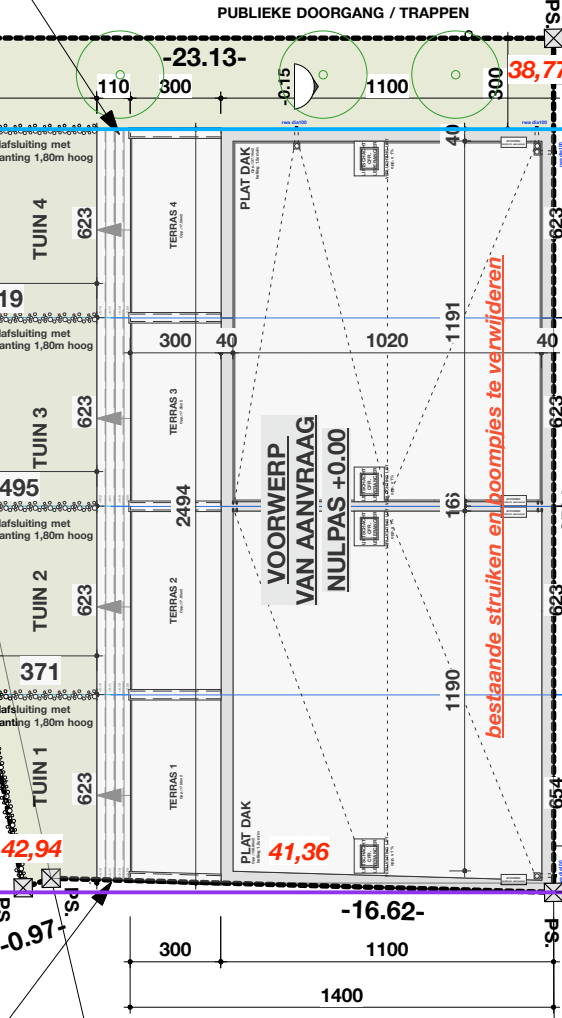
PUBLIEKE DOORGANG / TRAPPEN
-23.13-
110 300
-0.15
1100
300
38,77
40
PLAT DAK
TUIN 4
623
TERRAS 4
afsluiting met
anting 1,80m hoog
19
afsluiting met
anting 1,80m hoog
300 40 1020 1191 40
TUIN 3
623
TERRAS 3
VOORWERP
VAN AANVRAAG
NULPAS +0.00
bestaande struiken en boompjes te verwijderen
495
afsluiting met
anting 1,80m hoog
2494
TUIN 2
623
TERRAS 2
371
afsluiting met
anting 1,80m hoog
1190
TUIN 1
623
TERRAS 1
PLAT DAK
41,36
42,94
654
-16.62-
-0.97-
Ps
300 1100
1400